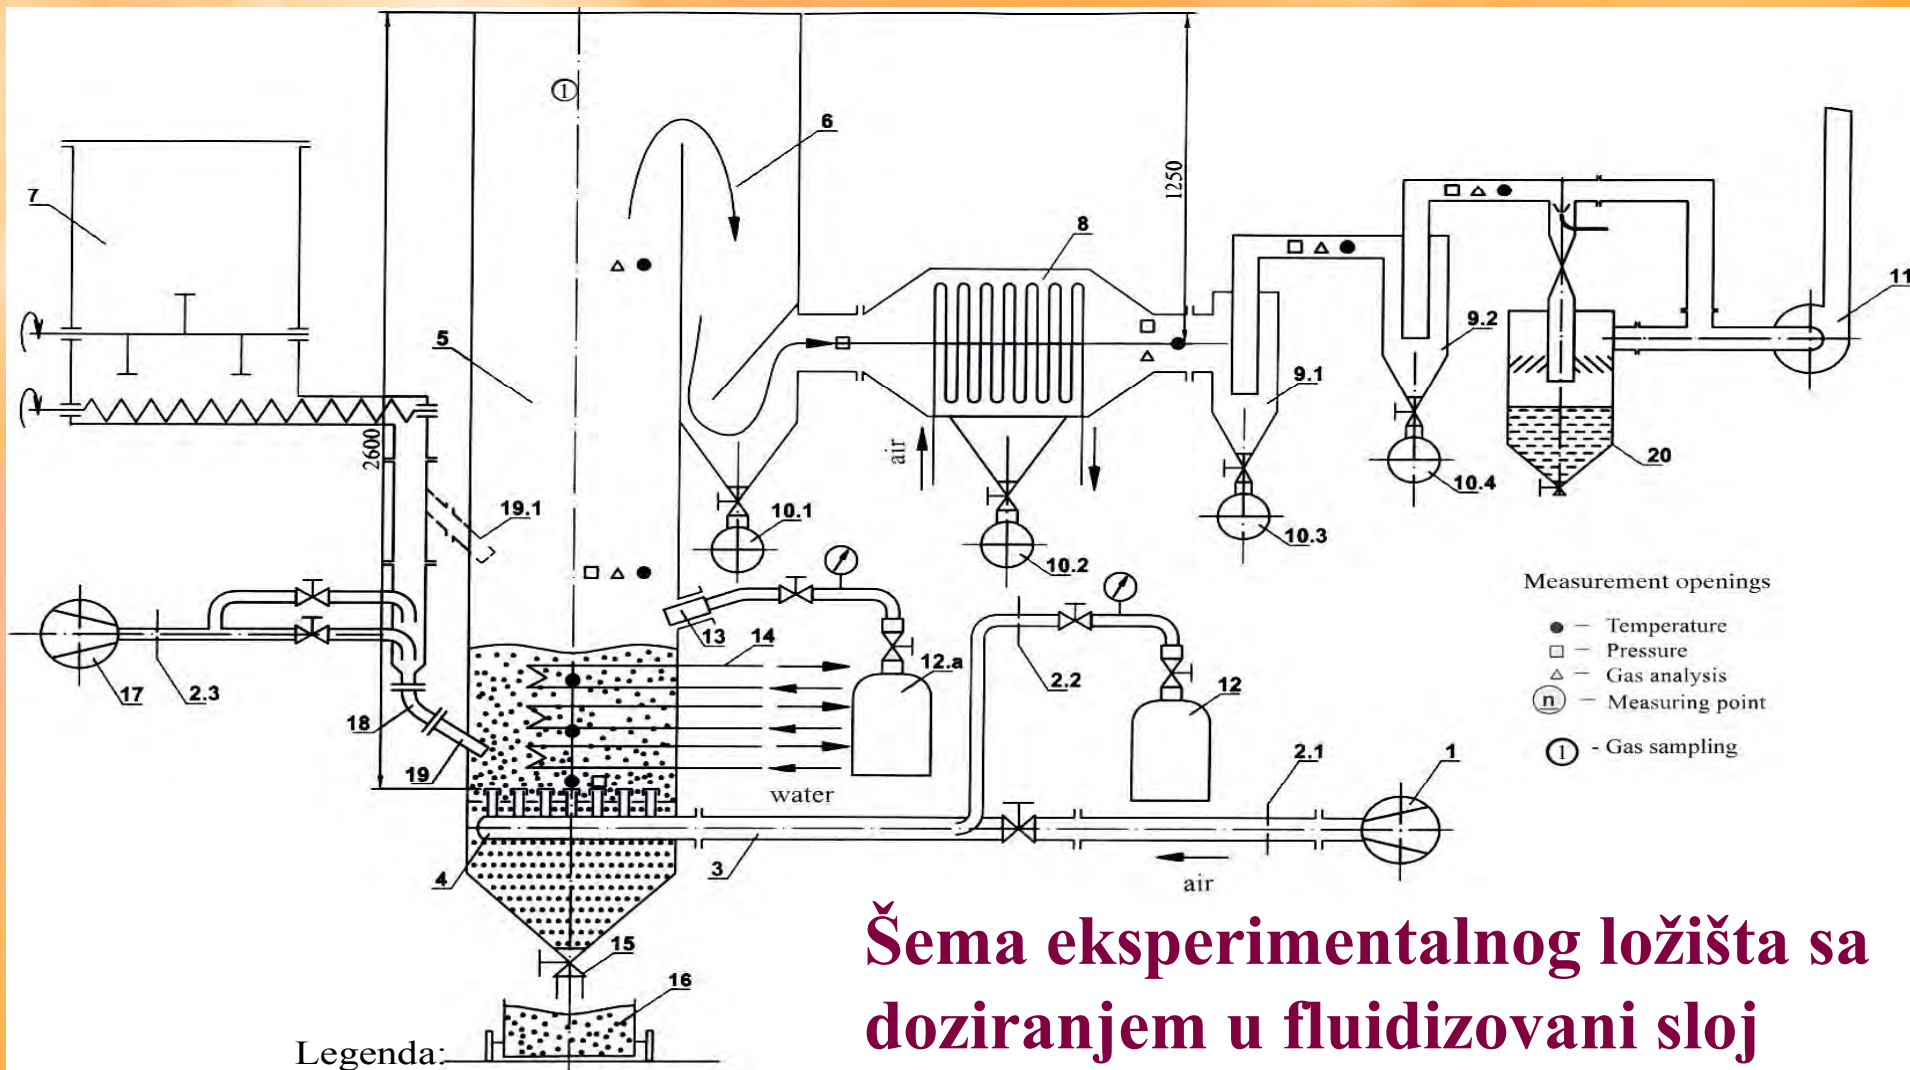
1

6

7

1250

8

11

9.2

5

9.1

2600

air

20

10.4

19.1

10.1

10.3

10.2

Measurement openings

● — Temperature
□ — Pressure
△ — Gas analysis
n — Measuring point

1 - Gas sampling

13

14

12.a

2.2

12

17

2.3

18

19

water

2.1

1

4

3

air

15

16

Legenda:

Šema eksperimentalnog ložišta sa doziranjem u fluidizovani sloj